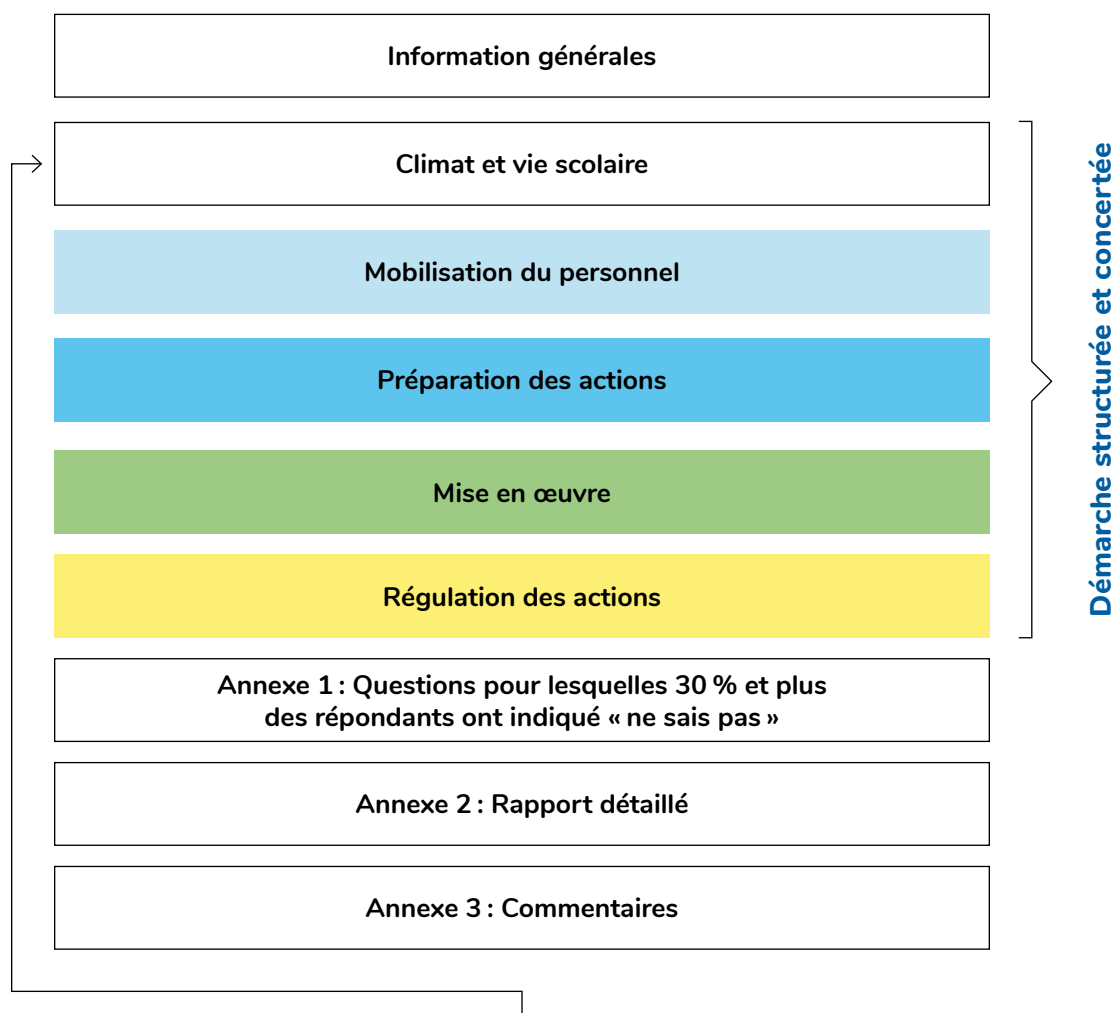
Information générales

Climat et vie scolaire

Mobilisation du personnel

Préparation des actions

Mise en œuvre

Régulation des actions

Démarche structurée et concertée

Annexe 1 : Questions pour lesquelles 30 % et plus des répondants ont indiqué « ne sais pas »

Annexe 2 : Rapport détaillé

Annexe 3 : Commentaires